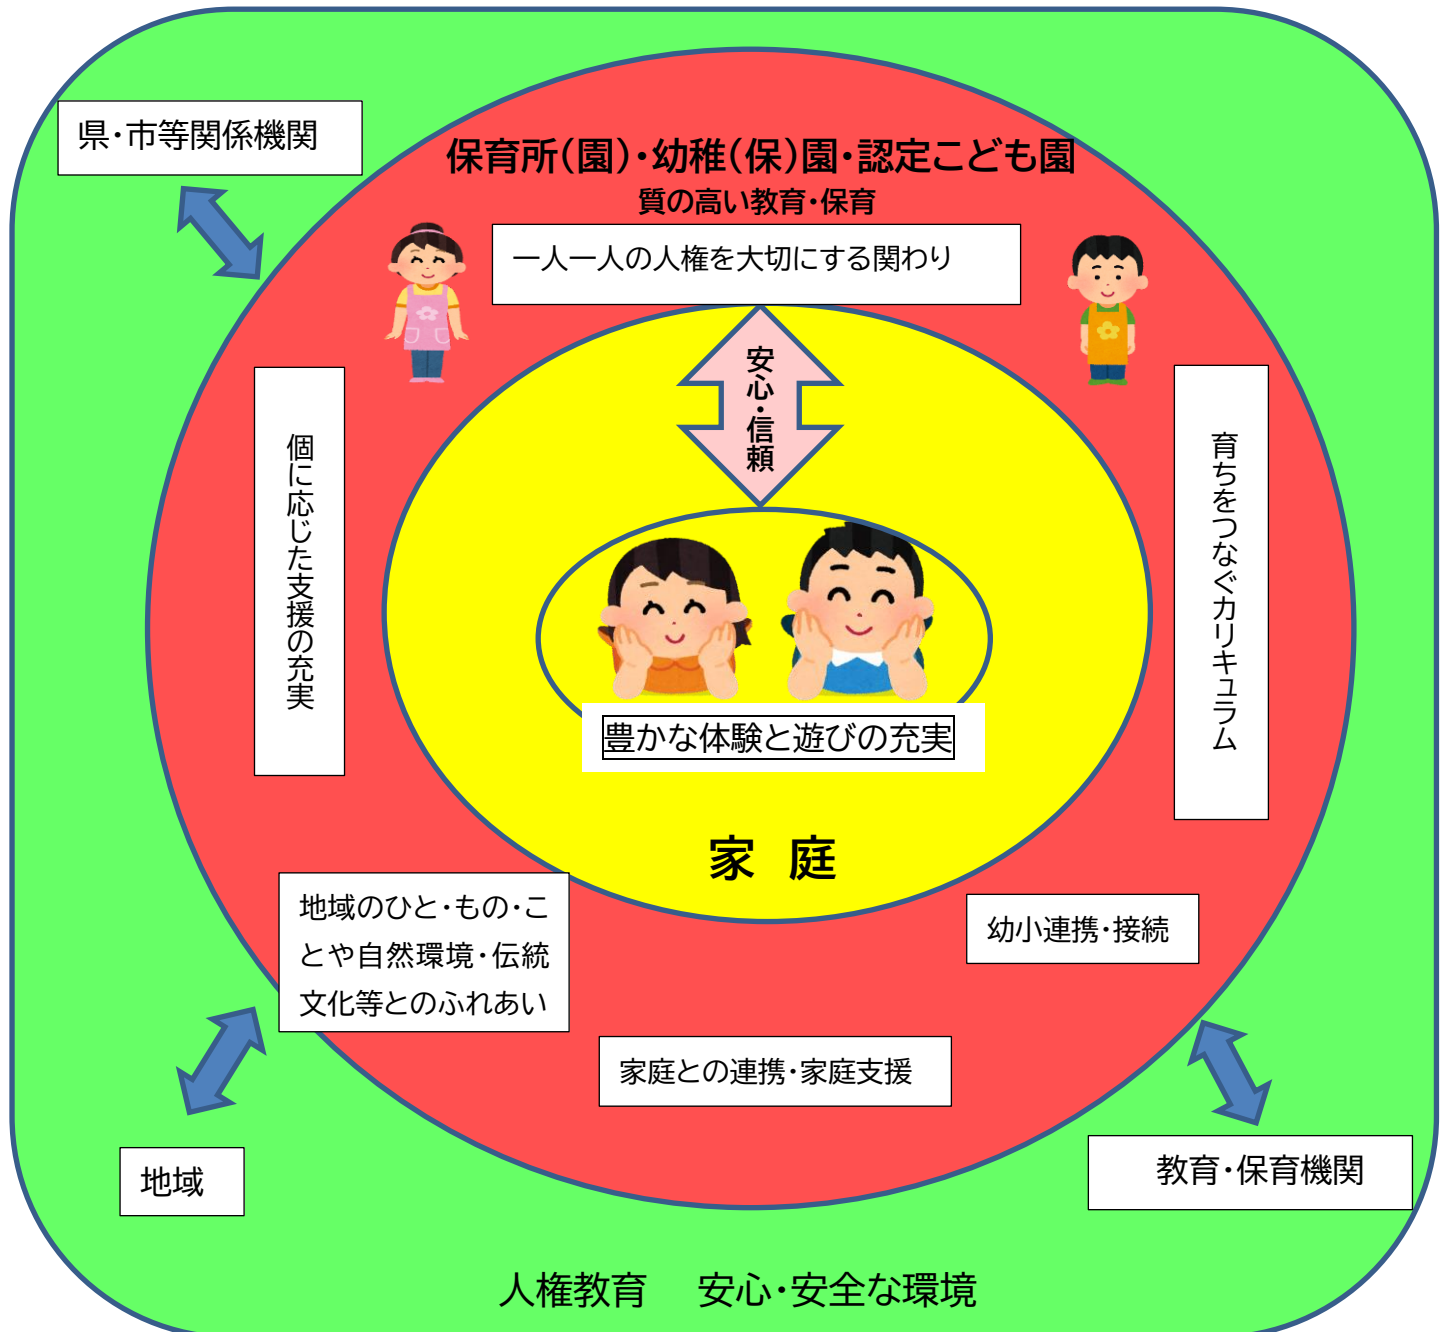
県・市等関係機関

保育所(園)・幼稚(保)園・認定こども園
質の高い教育・保育

一人一人の人権を大切にする関わり

安心・信頼

個に応じた支援の充実

育ちをつなぐカリキュラム

豊かな体験と遊びの充実

家 庭

地域のひと・もの・ことや自然環境・伝統文化等とのふれあい

幼小連携・接続

家庭との連携・家庭支援

地域

教育・保育機関

人権教育 安心・安全な環境